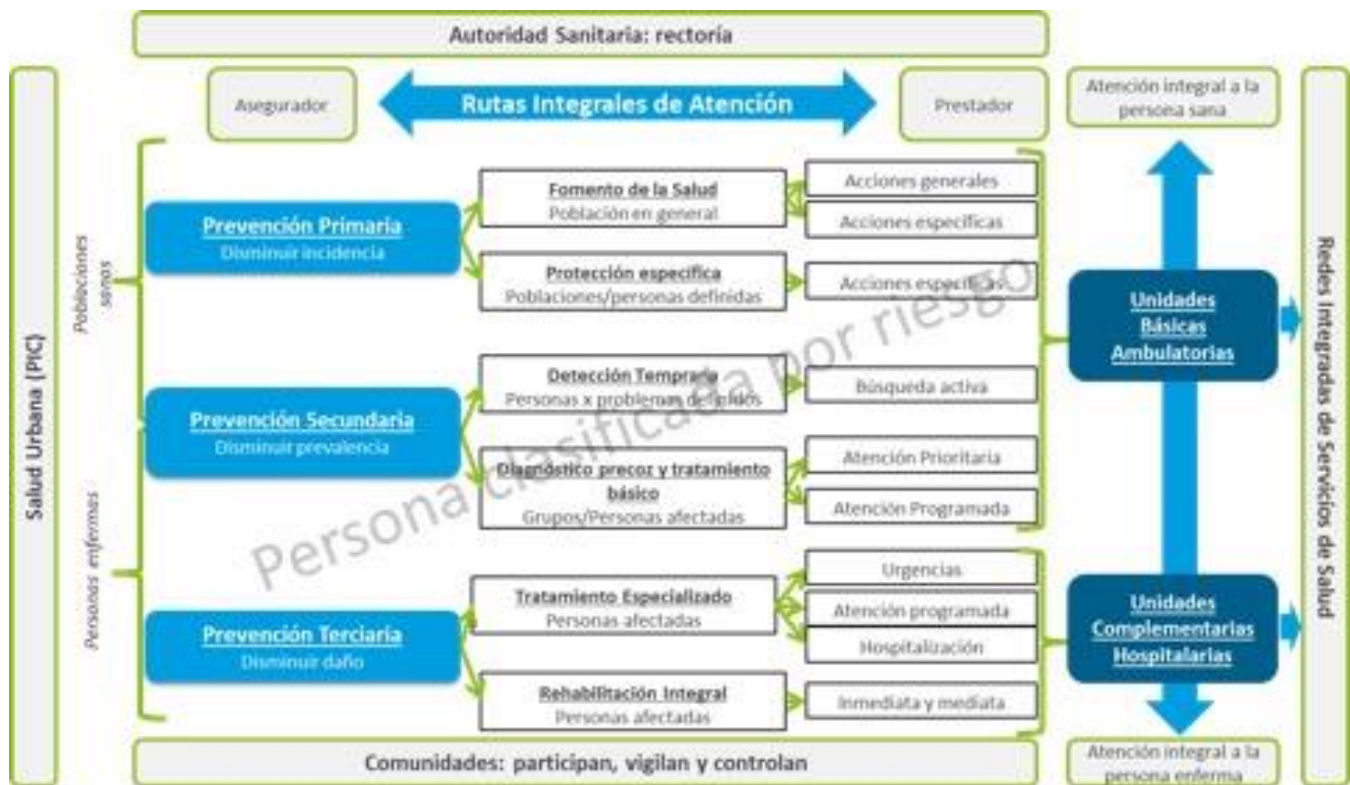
Autoridad Sanitaria: rectoría

Asegurador

Rutas Integrales de Atención

Prestador

Atención integral a la persona sana

Salud Urbana (PIC)

Poblaciones sanas

Personas enfermas

Prevención Primaria
Disminuir incidencia

Prevención Secundaria
Disminuir prevalencia

Prevención Terciaria
Disminuir daño

Fomento de la Salud
Población en general

Protección especifica
Poblaciones/personas definidas

Detección Temprana
Personas x problemas de salud

Diagnóstico precoz y tratamiento básico
Grupos/Personas afectadas

Tratamiento Especializado
Personas afectadas

Rehabilitación Integral
Personas afectadas

Acciones generales

Acciones especificas

Acciones especificas

Búsqueda activa

Atención Prioritaria

Atención Programada

Urgencias

Atención programada

Hospitalización

Inmediata y mediata

Persona clasificada por riesgo

Unidades Básicas Ambulatorias

Unidades Complementarias Hospitalarias

Redes Integradas de Servicios de Salud

Comunidades: participan, vigilan y controlan

Atención integral a la persona enferma